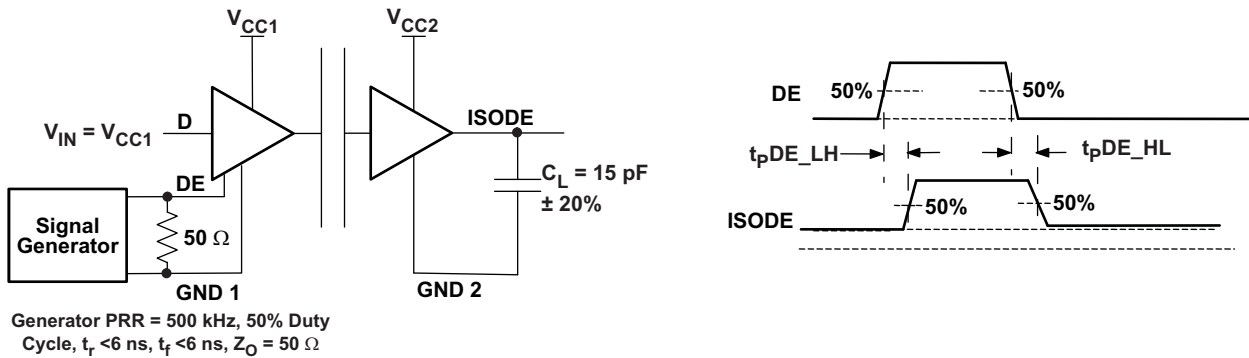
$V_{CC1}$

$V_{CC2}$

$V_{IN} = V_{CC1}$

D

DE

ISODE

$C_L = 15$ pF
± 20%

Signal Generator

50 $\Omega$

GND 1

GND 2

Generator PRR = 500 kHz, 50% Duty Cycle, $t_r$ <6 ns, $t_f$ <6 ns, $Z_O = 50\ \Omega$

DE

50%

50%

$t_P$DE_LH

$t_P$DE_HL

ISODE

50%

50%